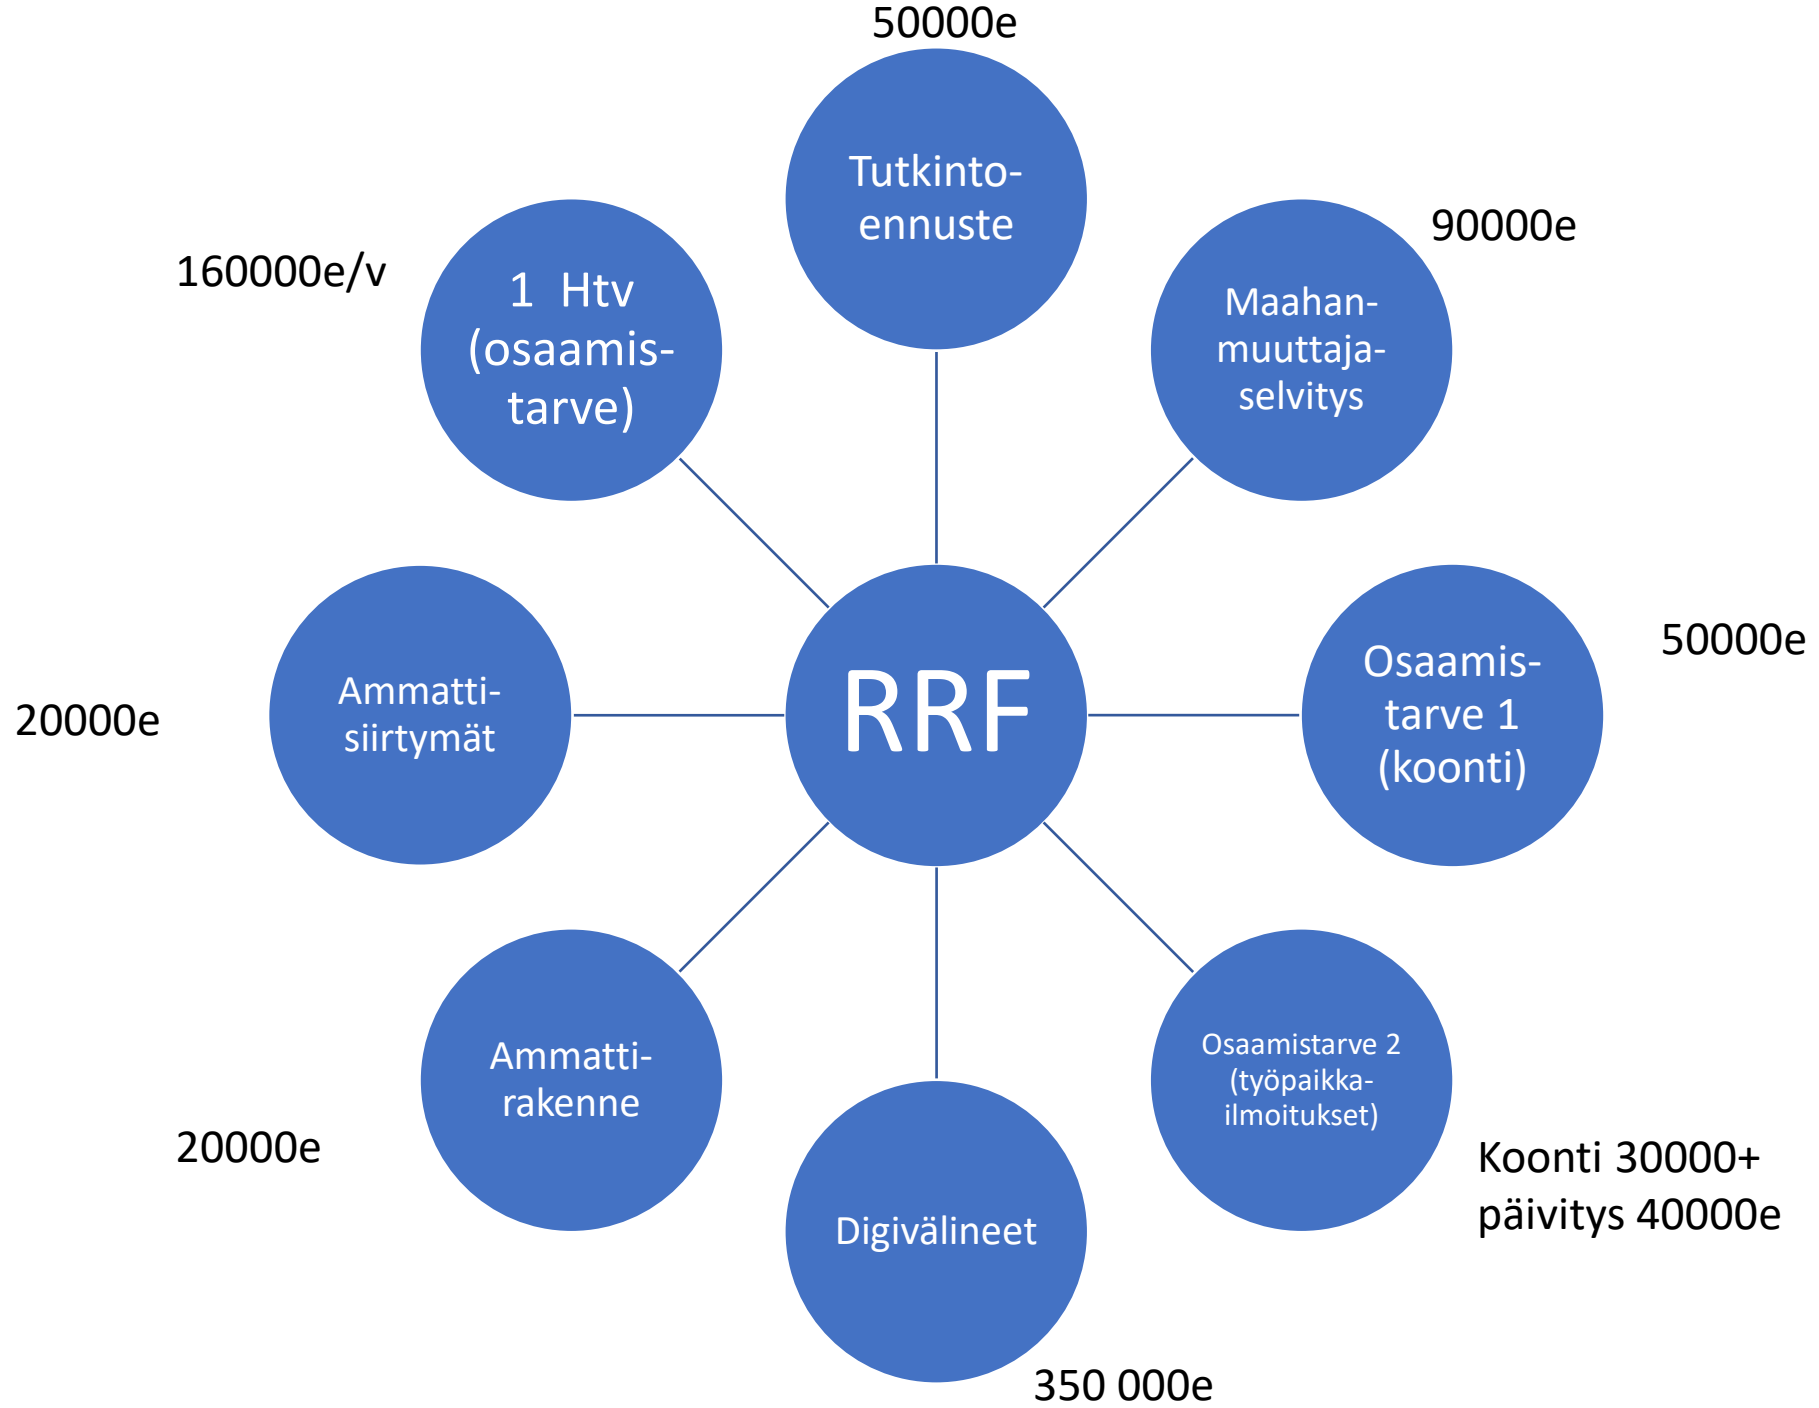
50000e

Tutkinto-ennuste

160000e/v

1 Htv (osaamis-tarve)

90000e

Maahan-muuttaja-selvitys

RRF

20000e

Ammatti-siirtymät

Osaamis-tarve 1 (koonti)

50000e

Ammatti-rakenne

20000e

Digivälineet

350 000e

Osaamistarve 2 (työpaikka-ilmoitukset)

Koonti 30000+ päivitys 40000e